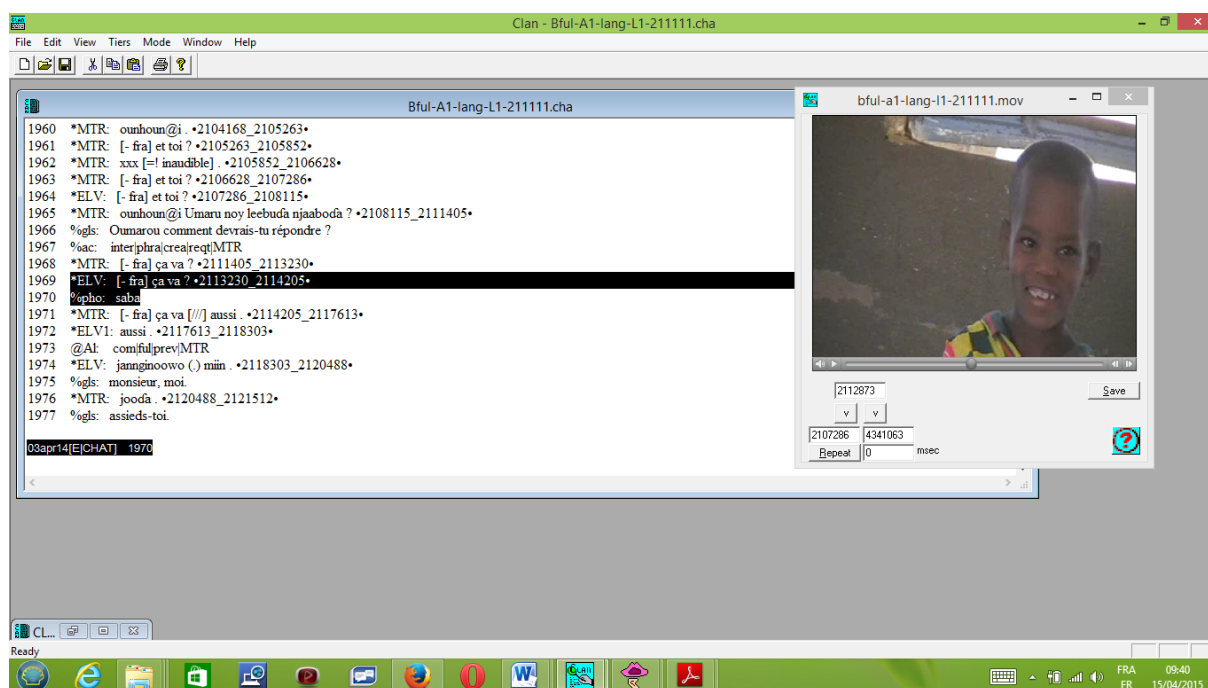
Clan - Bful-A1-lang-L1-211111.cha

File Edit View Tiers Mode Window Help

Bful-A1-lang-L1-211111.cha

1960 *MTR: ounhoun@i . •2104168_2105263•
1961 *MTR: [- fra] et toi ? •2105263_2105852•
1962 *MTR: xxx [=! inaudible] . •2105852_2106628•
1963 *MTR: [- fra] et toi ? •2106628_2107286•
1964 *ELV: [- fra] et toi ? •2107286_2108115•
1965 *MTR: ounhoun@i Umaru noy leebuɗa njaaboɗa ? •2108115_2111405•
1966 %gls: Oumarou comment devrais-tu répondre ?
1967 %ac: inter|phra|crea|reqt|MTR
1968 *MTR: [- fra] ça va ? •2111405_2113230•
1969 *ELV: [- fra] ça va ? •2113230_2114205•
1970 %pho: saba
1971 *MTR: [- fra] ça va [///] aussi . •2114205_2117613•
1972 *ELV1: aussi . •2117613_2118303•
1973 @AI: com|ful|prev|MTR
1974 *ELV: jannginoowo (.) miin . •2118303_2120488•
1975 %gls: monsieur, moi.
1976 *MTR: jooɗa . •2120488_2121512•
1977 %gls: assieds-toi.

03apr14[E|CHAT] 1970

bful-a1-lang-l1-211111.mov

2112873
Save
v v
2107286 4341063
Repeat 0 msec

CL...

Ready

FRA FR 09:40 15/04/2015